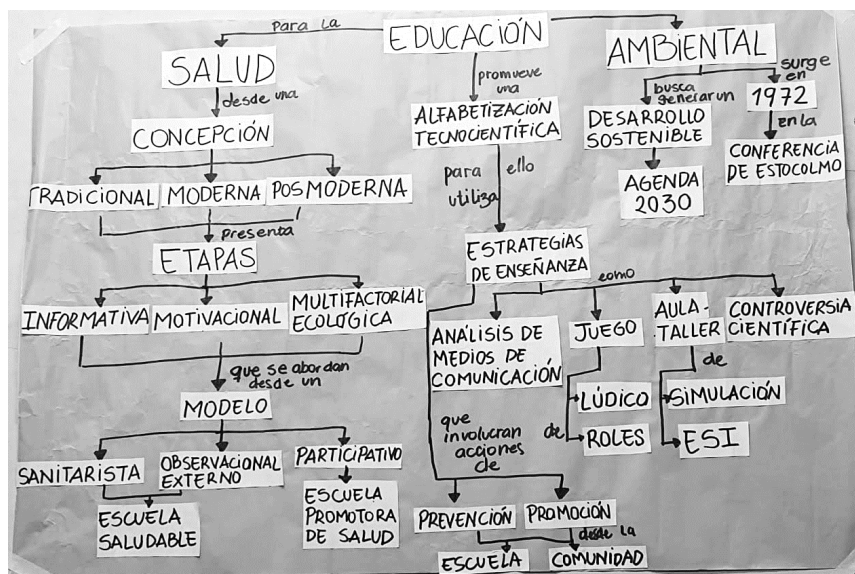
EDUCACIÓN

para la

SALUD

desde una

CONCEPCIÓN

TRADICIONAL

MODERNA

POSMODERNA

presenta

ETAPAS

INFORMATIVA

MOTIVACIONAL

MULTIFACTORIAL ECOLÓGICA

que se abordan desde un

MODELO

SANITARISTA

OBSERVACIONAL EXTERNO

PARTICIPATIVO

ESCUELA SALUDABLE

ESCUELA PROMOTORA DE SALUD

promueve una

ALFABETIZACIÓN TECNOCIENTÍFICA

para ello utiliza

ESTRATEGIAS DE ENSEÑANZA

como

ANÁLISIS DE MEDIOS DE COMUNICACIÓN

JUEGO

LÚDICO

de

ROLES

AULA-TALLER

de

SIMULACIÓN

ESI

CONTROVERSIA CIENTÍFICA

que involucran acciones de

PREVENCIÓN

PROMOCIÓN

desde la

ESCUELA

COMUNIDAD

AMBIENTAL

busca generar un

DESARROLLO SOSTENIBLE

AGENDA 2030

surge en

1972

en la

CONFERENCIA DE ESTOCOLMO